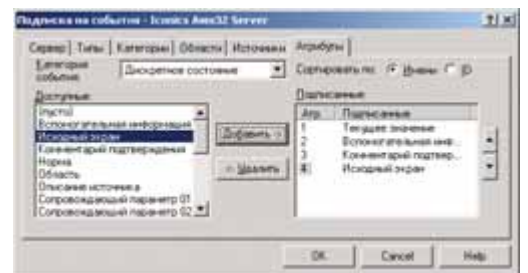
Подписка на события - Iconics Aeo32 Server

?| X

Сервер | Типы | Категории | Области | Источники | Атрибуты

Категория события: Дискретное состояние

Сортировать по: Имени ID

Доступные

(пусто)
Вспомогательная информация
Исходный экран
Комментарий подтверждения
Норма
Область
Описание источника
Сопровождающий параметр 01
Сопровождающий параметр 02

Добавить ->

<- Удалить

Подписанные

| Атр. | Подписанные |
|---|---|
| 1 | Текущее значение |
| 2 | Вспомогательная инф... |
| 3 | Комментарий подтвер... |
| 4 | Исходный экран |

OK

Cancel

Help